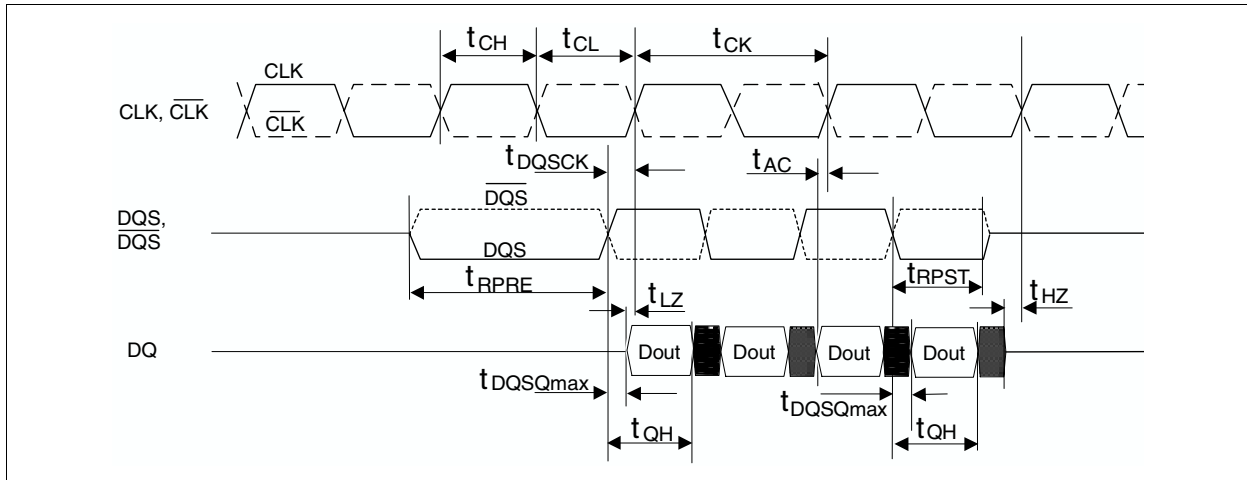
$t_{CH}$ $t_{CL}$ $t_{CK}$

CLK

CLK, $\overline{CLK}$

$\overline{CLK}$

$t_{DQSCK}$

$t_{AC}$

$\overline{DQS}$

DQS, $\overline{DQS}$

DQS

$t_{RPRE}$

$t_{LZ}$

$t_{RPST}$

$t_{HZ}$

DQ

Dout Dout Dout Dout

$t_{DQSQmax}$

$t_{DQSQmax}$

$t_{QH}$

$t_{QH}$